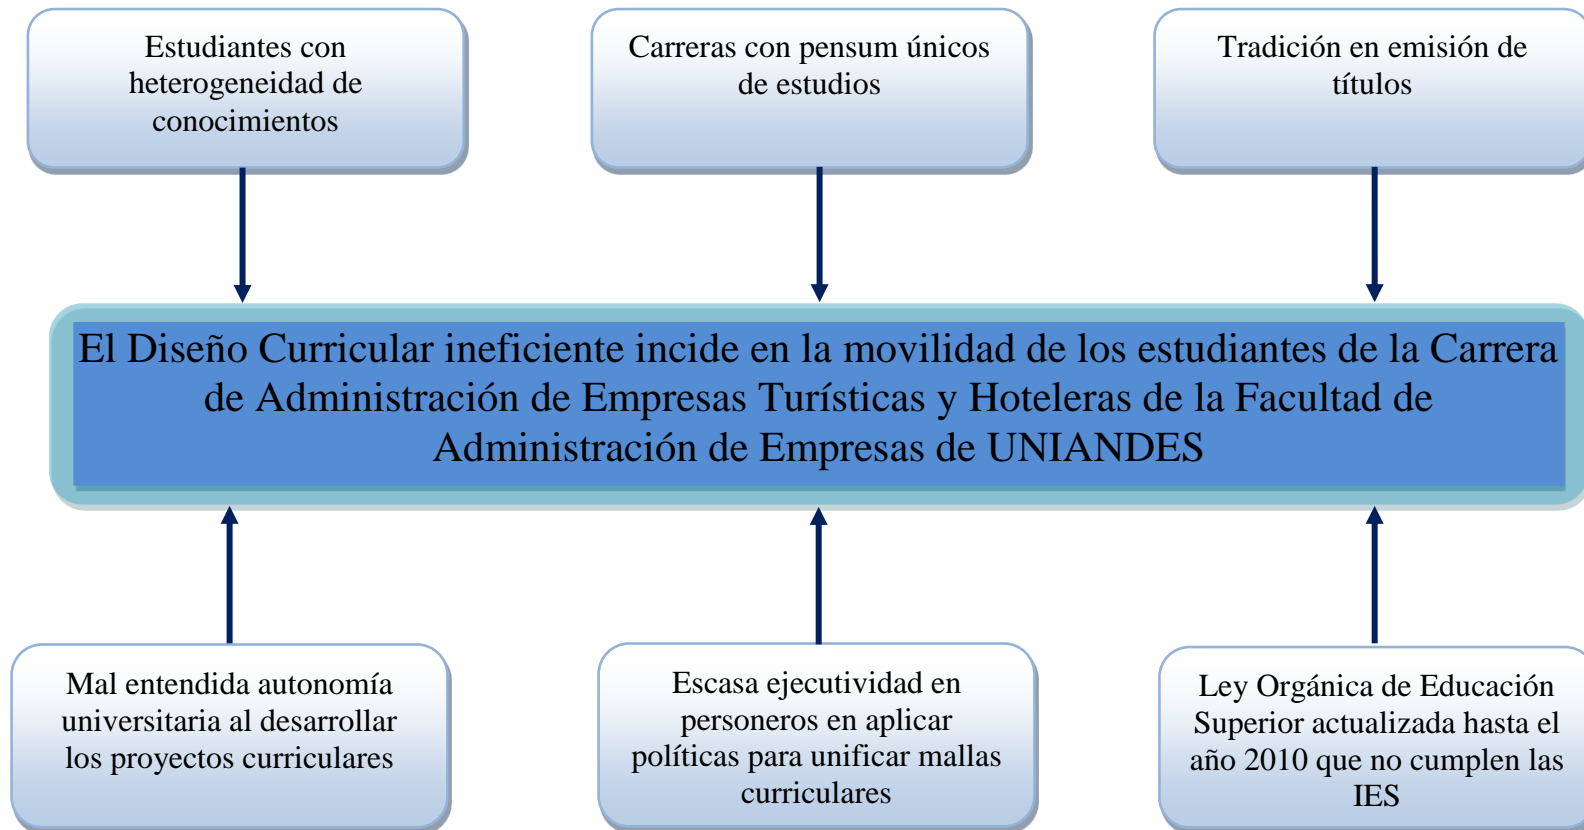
Estudiantes con heterogeneidad de conocimientos

Carreras con pensum únicos de estudios

Tradición en emisión de títulos

El Diseño Curricular ineficiente incide en la movilidad de los estudiantes de la Carrera de Administración de Empresas Turísticas y Hoteleras de la Facultad de Administración de Empresas de UNIANDES

Mal entendida autonomía universitaria al desarrollar los proyectos curriculares

Escasa ejecutividad en personeros en aplicar políticas para unificar mallas curriculares

Ley Orgánica de Educación Superior actualizada hasta el año 2010 que no cumplen las IES